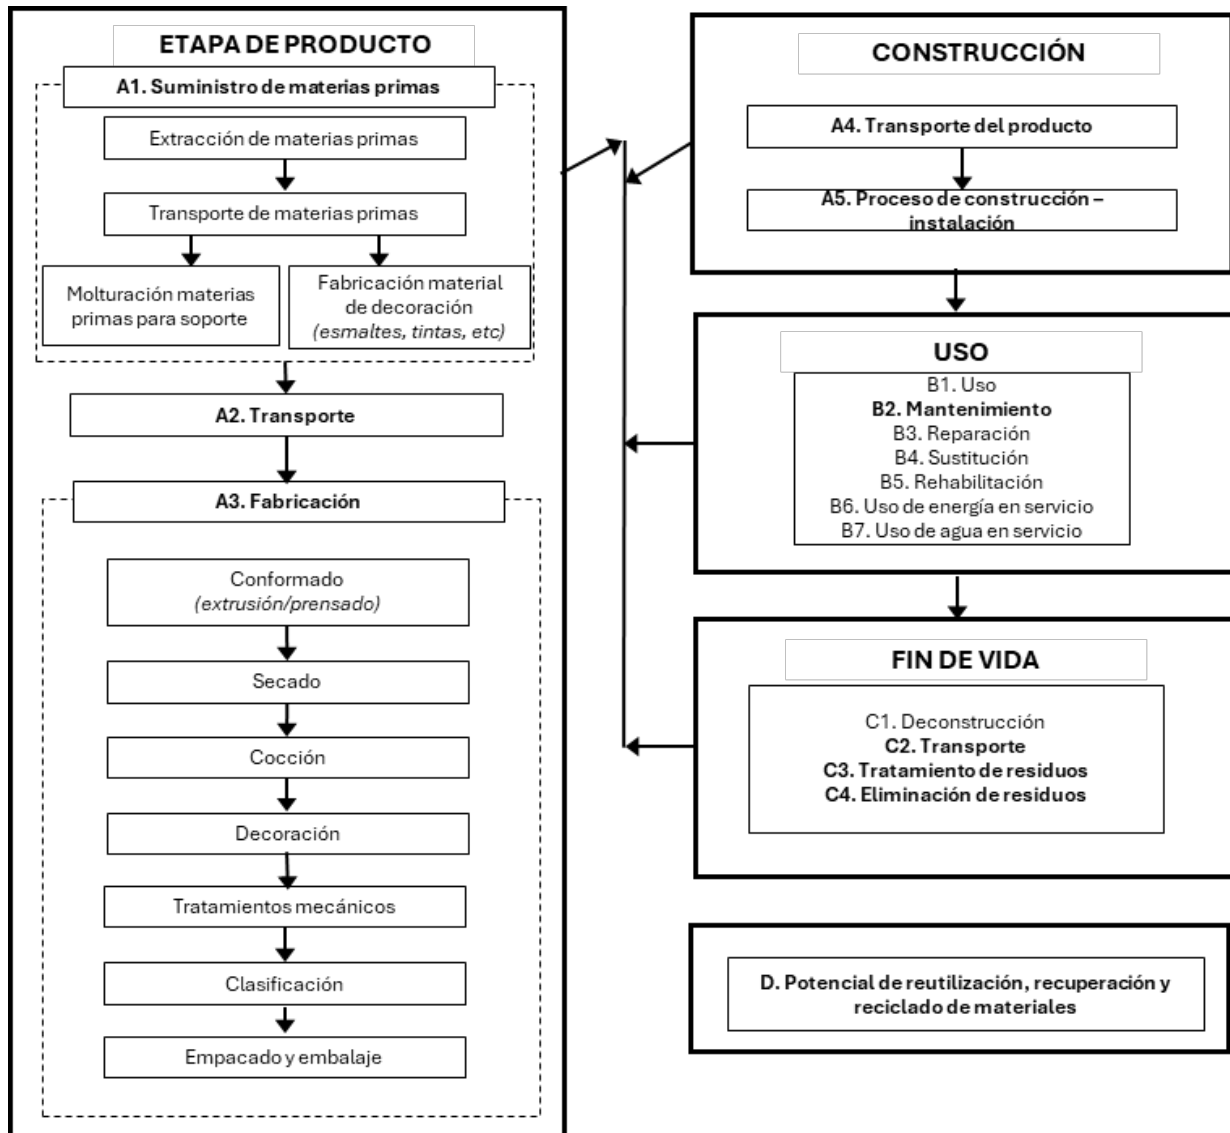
ETAPA DE PRODUCTO

A1. Suministro de materias primas

Extracción de materias primas

Transporte de materias primas

Molturación materias primas para soporte

Fabricación material de decoración (esmaltes, tintas, etc)

A2. Transporte

A3. Fabricación

Conformado (extrusión/prensado)

Secado

Cocción

Decoración

Tratamientos mecánicos

Clasificación

Empacado y embalaje

CONSTRUCCIÓN

A4. Transporte del producto

A5. Proceso de construcción – instalación

USO

B1. Uso
B2. Mantenimiento
B3. Reparación
B4. Sustitución
B5. Rehabilitación
B6. Uso de energía en servicio
B7. Uso de agua en servicio

FIN DE VIDA

C1. Deconstrucción
C2. Transporte
C3. Tratamiento de residuos
C4. Eliminación de residuos

D. Potencial de reutilización, recuperación y reciclado de materiales